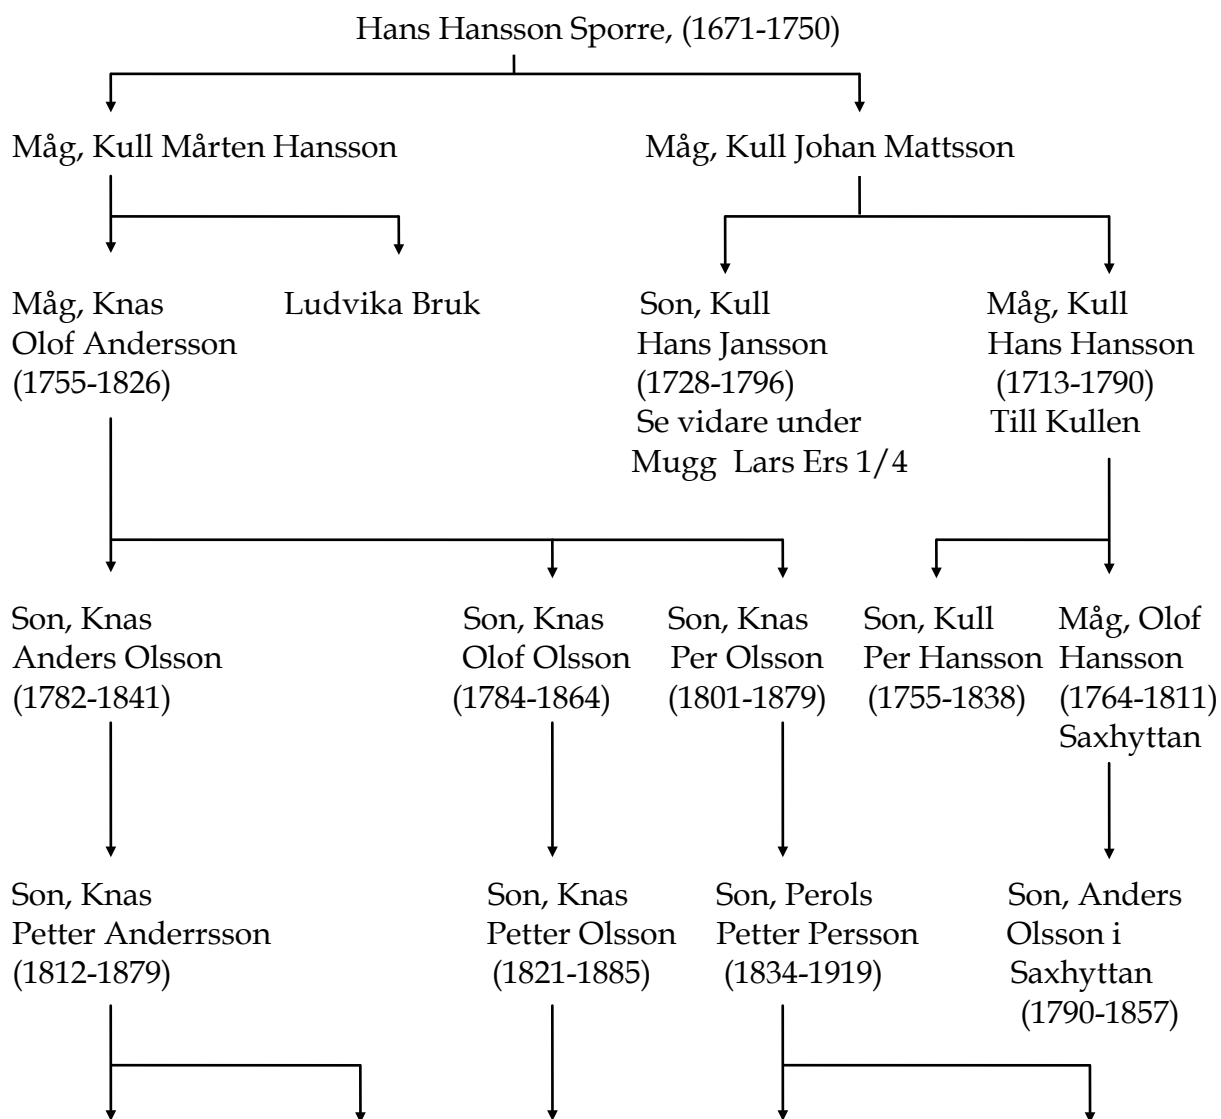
Hans Hansson Sporre, (1671-1750)

Måg, Kull Mårten Hansson

Måg, Kull Johan Mattsson

Måg, Knas Olof Andersson (1755-1826)

Ludvika Bruk

Son, Kull Hans Jansson (1728-1796) Se vidare under Mugg Lars Ers 1/4

Måg, Kull Hans Hansson (1713-1790) Till Kullen

Son, Knas Anders Olsson (1782-1841)

Son, Knas Olof Olsson (1784-1864)

Son, Knas Per Olsson (1801-1879)

Son, Kull Per Hansson (1755-1838)

Måg, Olof Hansson (1764-1811) Saxhyttan

Son, Knas Petter Anderrsson (1812-1879)

Son, Knas Petter Olsson (1821-1885)

Son, Perols Petter Persson (1834-1919)

Son, Anders Olsson i Saxhyttan (1790-1857)